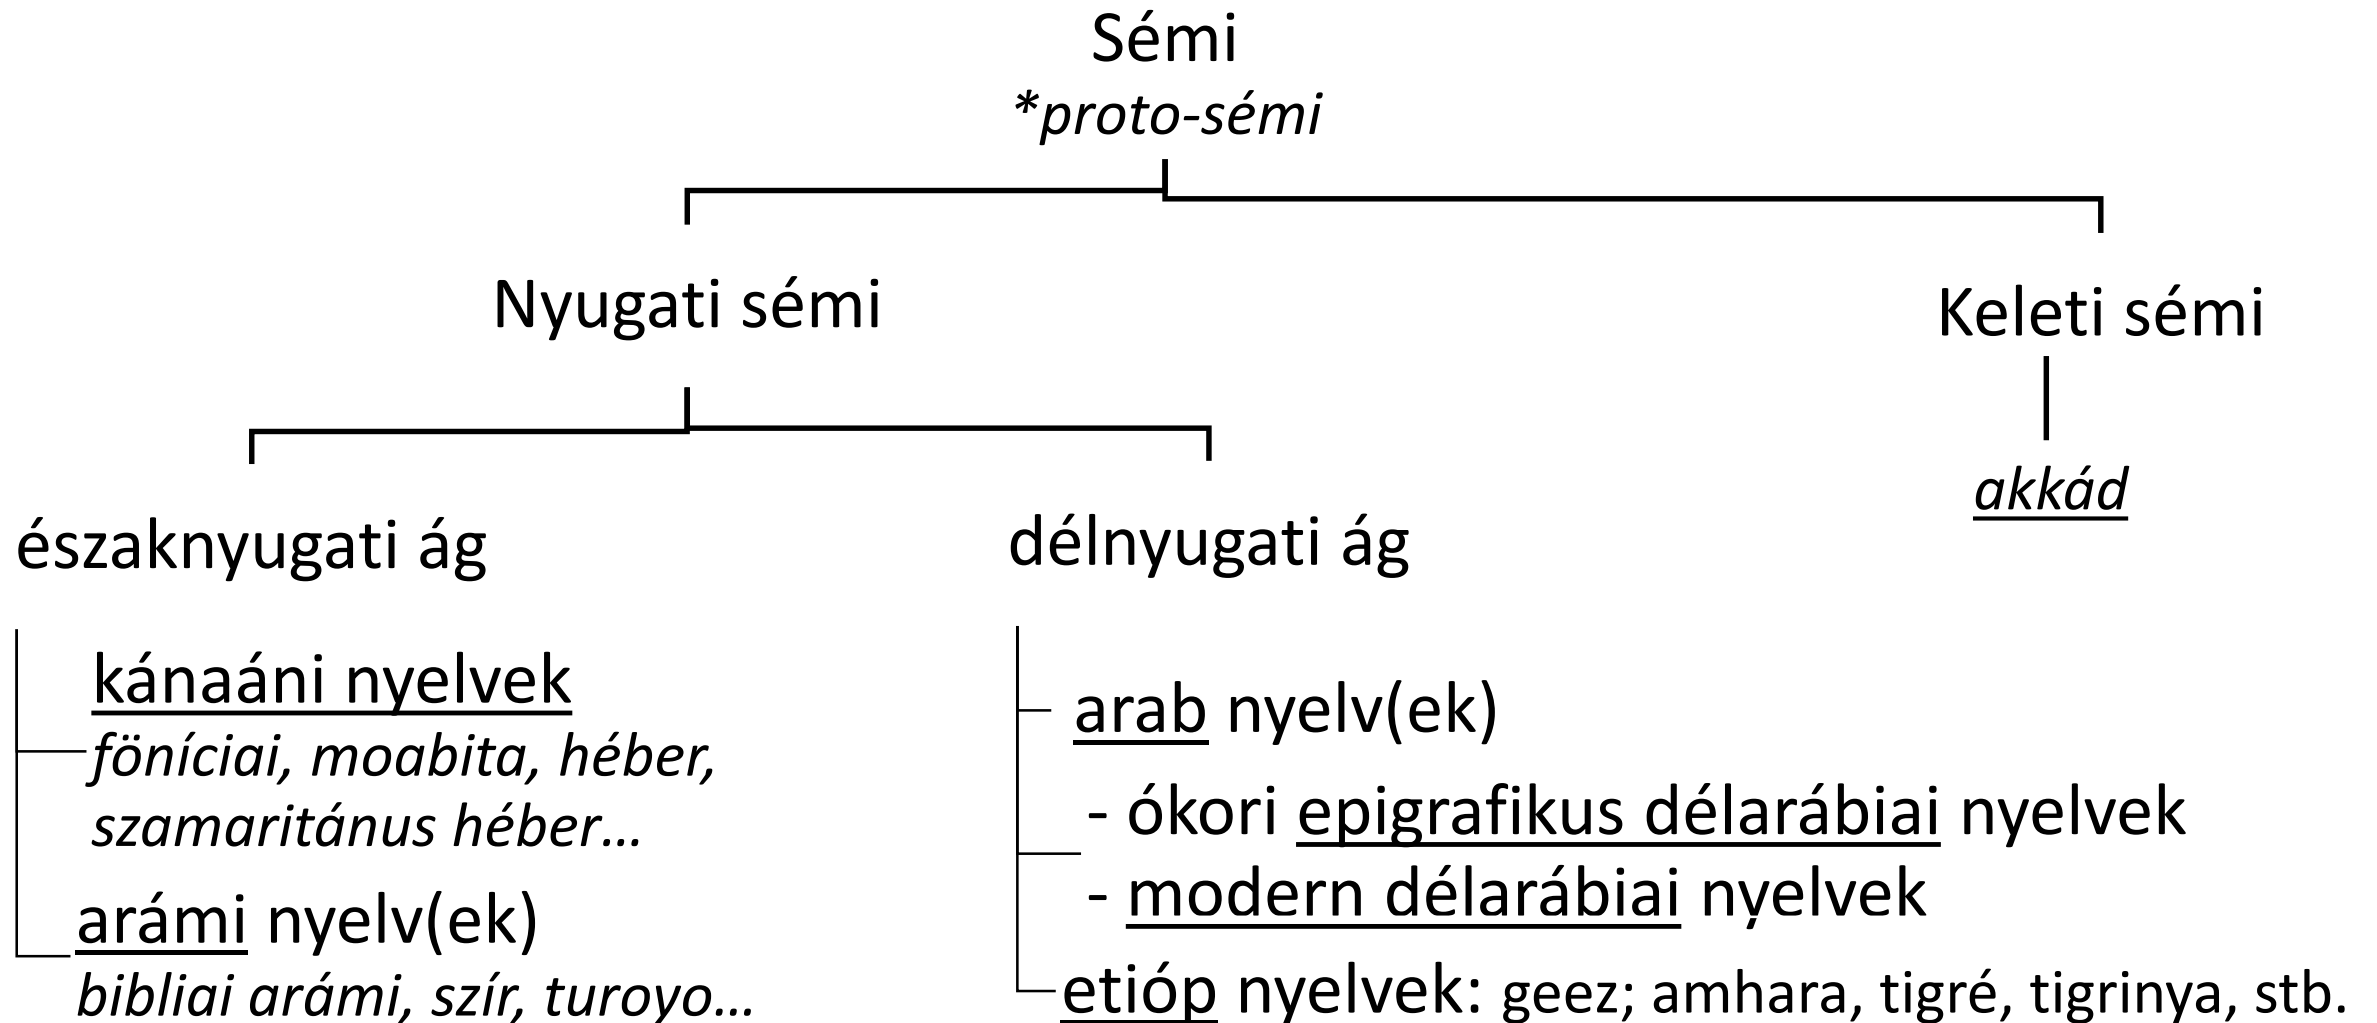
Sémi
*proto-sémi

Nyugati sémi

Keleti sémi

akkád

északnyugati ág

délnyugati ág

kánaáni nyelvek
föníciai, moabita, héber, szamaritánus héber…

arámi nyelv(ek)
bibliai arámi, szír, turoyo…

arab nyelv(ek)

- ókori epigrafikus délarábiai nyelvek
- modern délarábiai nyelvek

etióp nyelvek: geez; amhara, tigré, tigrinya, stb.